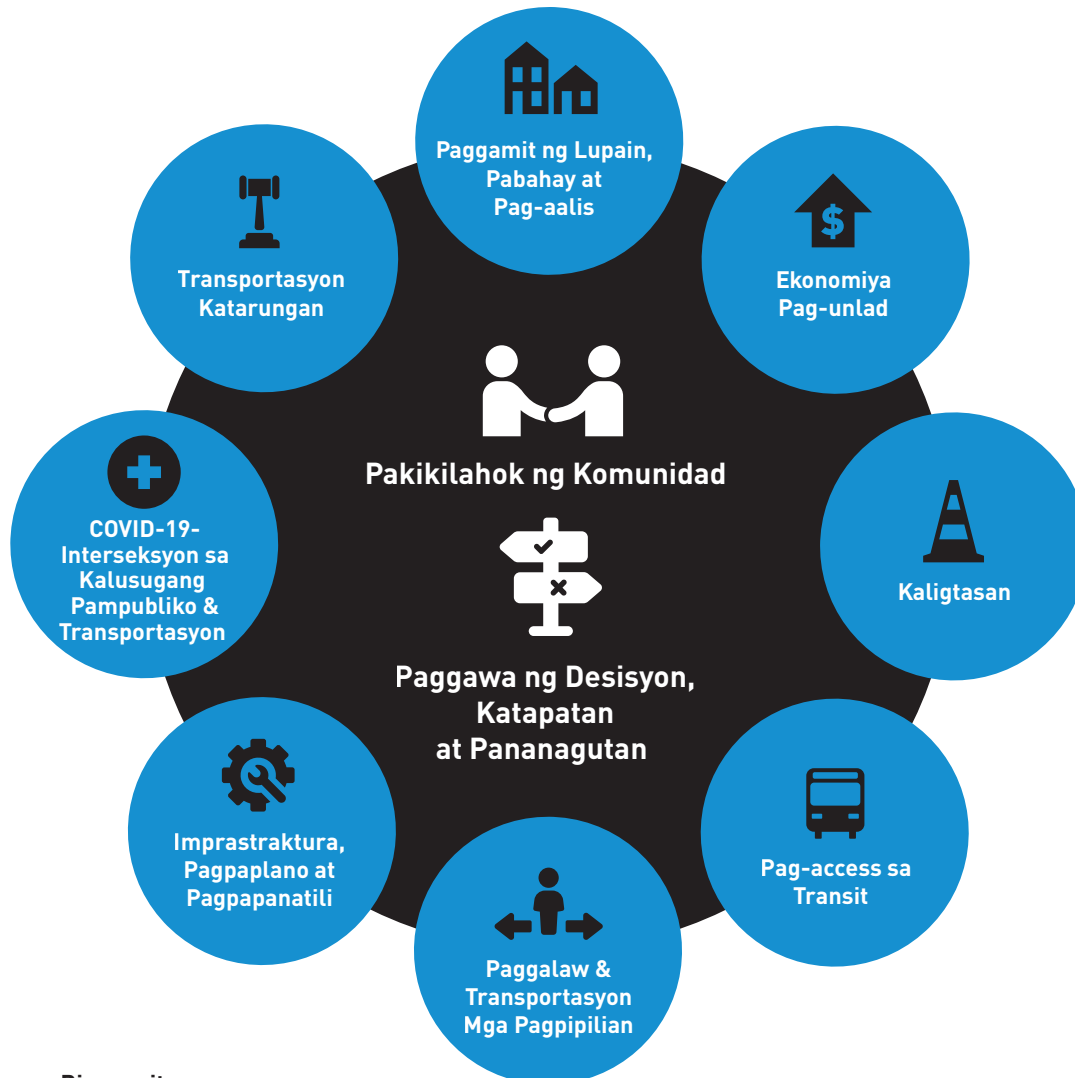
Paggamit ng Lupain, Pabahay at Pag-aalis

Ekonomiya Pag-unlad

Kaligtasan

Pag-access sa Transit

Paggalaw & Transportasyon Mga Pagpipilian

Imprastraktura, Pagpaplano at Pagpapanatili

COVID-19- Interseksyon sa Kalusugang Pampubliko & Transportasyon

Transportasyon Katarungan

Pakikilahok ng Komunidad

Paggawa ng Desisyon, Katapatan at Pananagutan

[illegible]